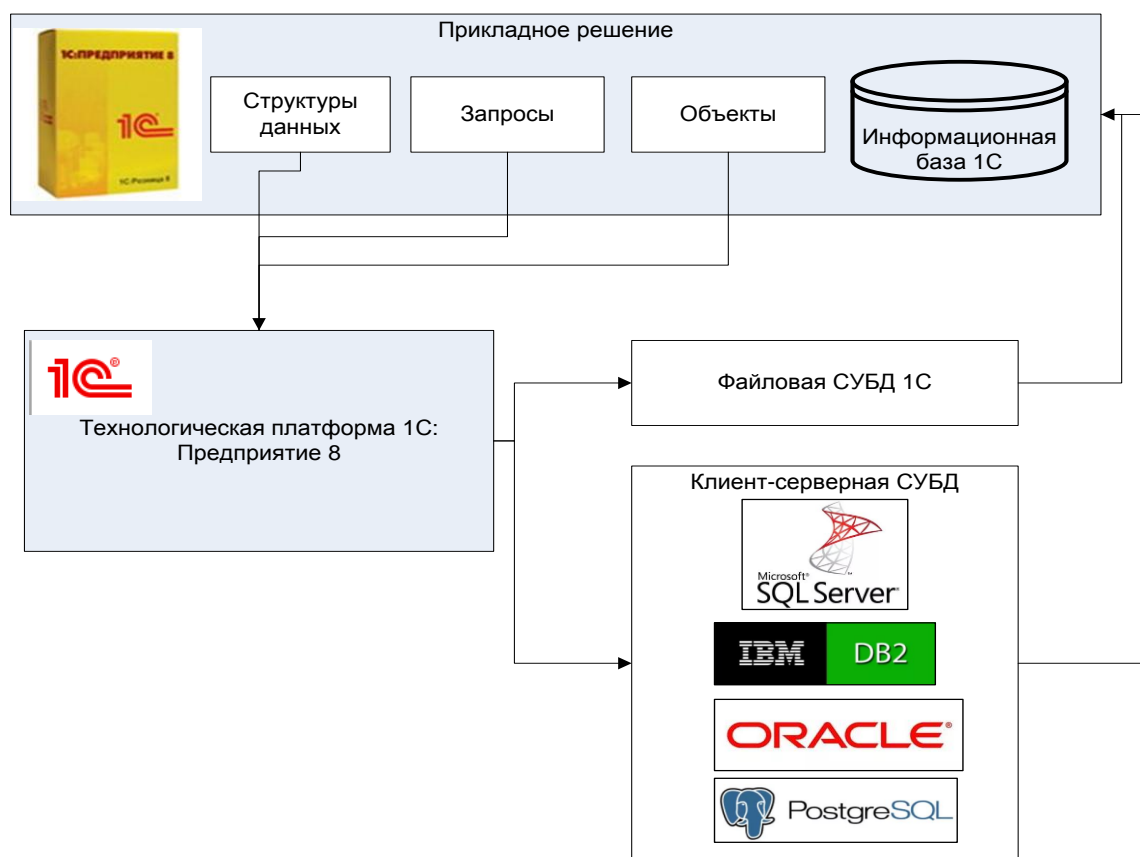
Прикладное решение

1С:ПРЕДПРИЯТИЕ 8

1С

1С:Розница 8

Структуры данных

Запросы

Объекты

Информационная база 1С

1С

Технологическая платформа 1С: Предприятие 8

Файловая СУБД 1С

Клиент-серверная СУБД

Microsoft SQL Server

IBM DB2

ORACLE

PostgreSQL